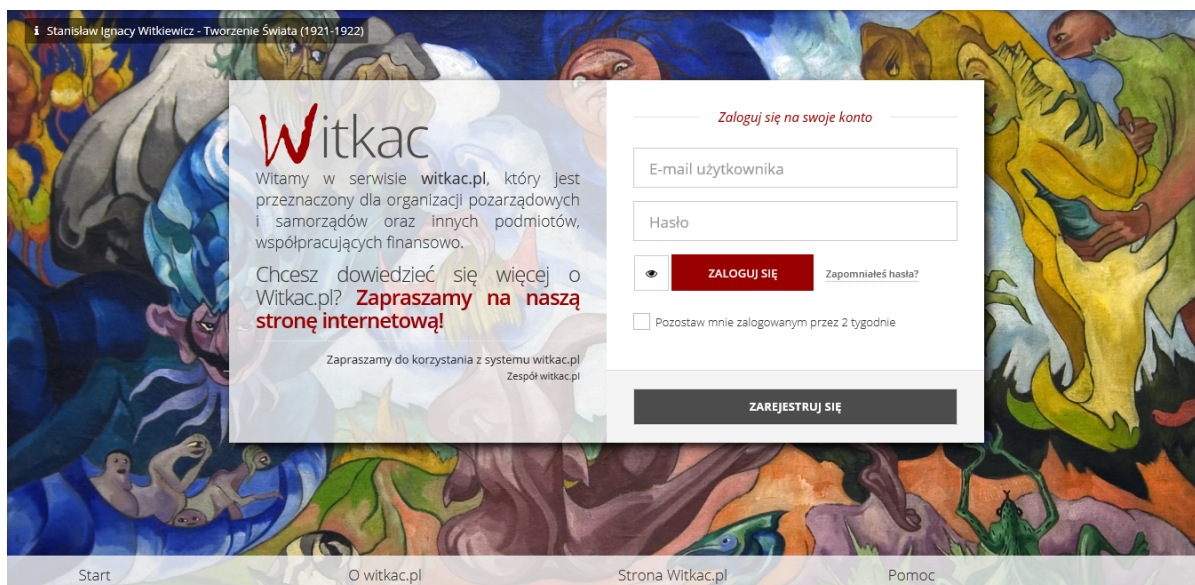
Stanisław Ignacy Witkiewicz - Tworzenie Świata (1921-1922)

Witkac

Witamy w serwisie witkac.pl, który jest przeznaczony dla organizacji pozarządowych i samorządów oraz innych podmiotów, współpracujących finansowo.

Chcesz dowiedzieć się więcej o Witkac.pl? Zapraszamy na naszą stronę internetową!

Zapraszamy do korzystania z systemu witkac.pl
Zespół witkac.pl

Zaloguj się na swoje konto

E-mail użytkownika

Hasło

ZALOGUJ SIĘ

Zapomniałeś hasła?

Pozostaw mnie zalogowanym przez 2 tygodnie

ZAREJESTRUJ SIĘ

Start

O witkac.pl

Strona Witkac.pl

Pomoc